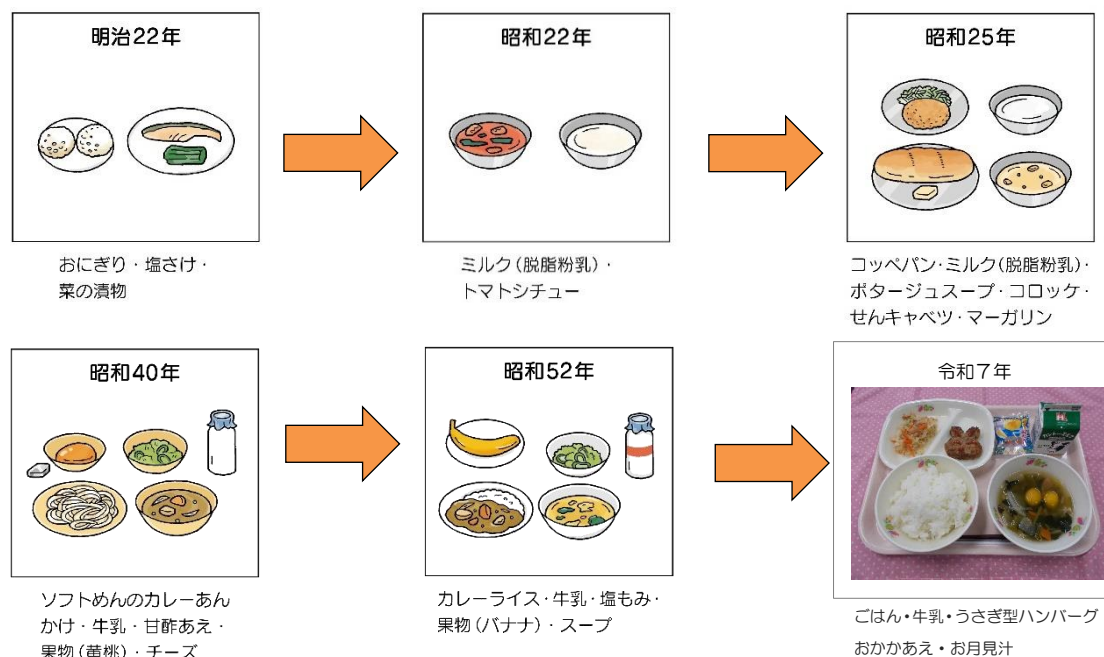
明治22年

おにぎり・塩さけ・菜の漬物

昭和22年

ミルク（脱脂粉乳）・トマトシチュー

昭和25年

コッペパン・ミルク（脱脂粉乳）・ポタージュスープ・コロッケ・せんキャベツ・マーガリン

昭和40年

ソフトめんのカレーあんかけ・牛乳・甘酢あえ・果物（黄桃）・チーズ

昭和52年

カレーライス・牛乳・塩もみ・果物（バナナ）・スープ

令和７年

ごはん・牛乳・うさぎ型ハンバーグ
おかかあえ・お月見汁